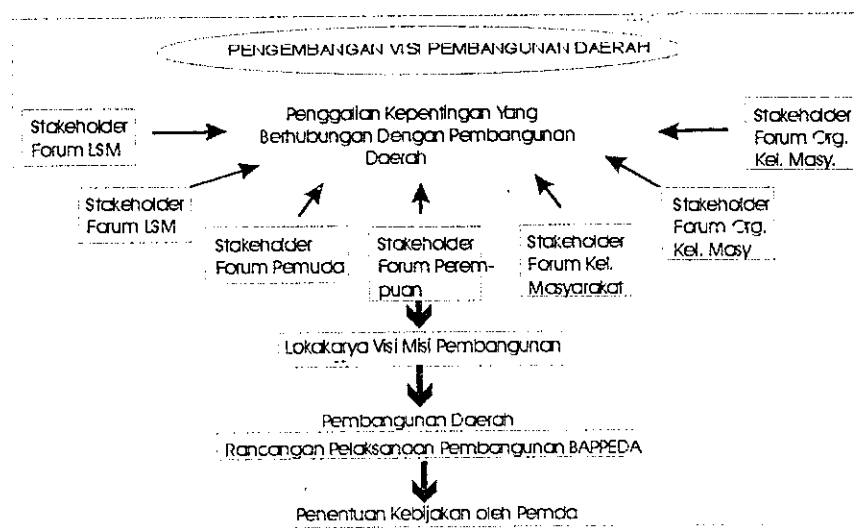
PENGEMBANGAN VISI PEMBANGUNAN DAERAH

Stakeholder Forum LSM

Penggalian Kepentingan Yang Berhubungan Dengan Pembangunan Daerah

Stakeholder Forum Org. Kel. Masy.

Stakeholder Forum LSM

Stakeholder Forum Pemuda

Stakeholder Forum Perempuan

Stakeholder Forum Kel. Masyarakat

Stakeholder Forum Org. Kel. Masy

Lokakarya Visi Misi Pembangunan

Pembangunan Daerah

Rancangan Pelaksanaan Pembangunan BAPPEDA

Penentuan Kebijakan oleh Pemda